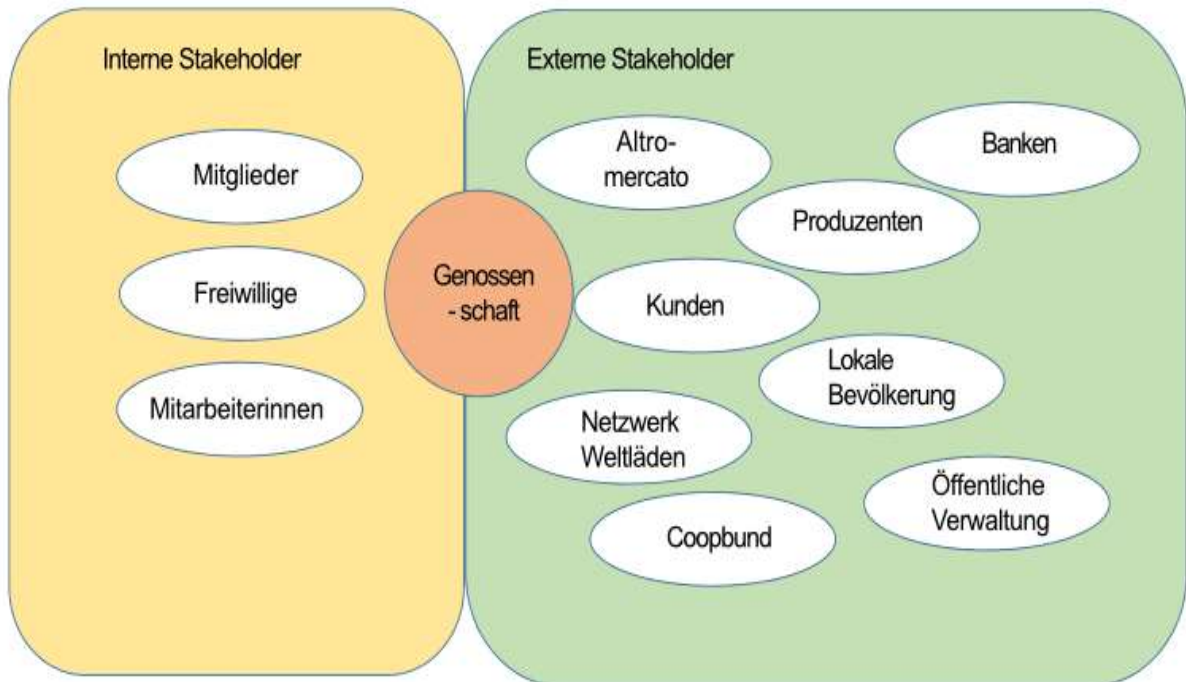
Interne Stakeholder

Mitglieder

Freiwillige

Mitarbeiterinnen

Genossen - schaft

Externe Stakeholder

Altro-mercato

Banken

Produzenten

Kunden

Lokale Bevölkerung

Netzwerk Weltläden

Öffentliche Verwaltung

Coopbund